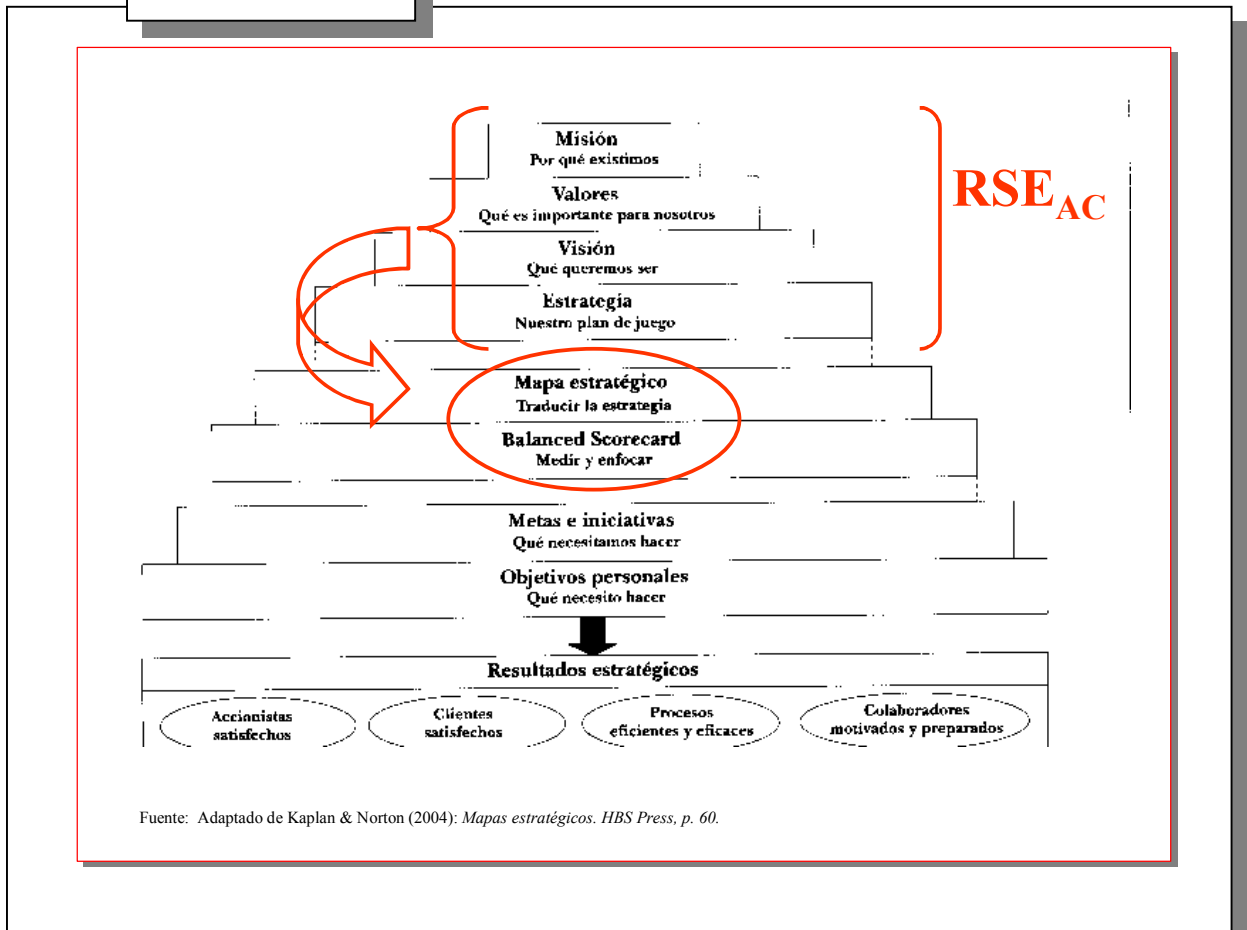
Misión
Por qué existimos

Valores
Qué es importante para nosotros

Visión
Qué queremos ser

Estrategia
Nuestro plan de juego

$RSE_{AC}$

Mapa estratégico
Traducir la estrategia

Balanced Scorecard
Medir y enfocar

Metas e iniciativas
Qué necesitamos hacer

Objetivos personales
Qué necesito hacer

Resultados estratégicos

Accionistas satisfechos

Clientes satisfechos

Procesos eficientes y eficaces

Colaboradores motivados y preparados

Fuente: Adaptado de Kaplan & Norton (2004): Mapas estratégicos. HBS Press, p. 60.